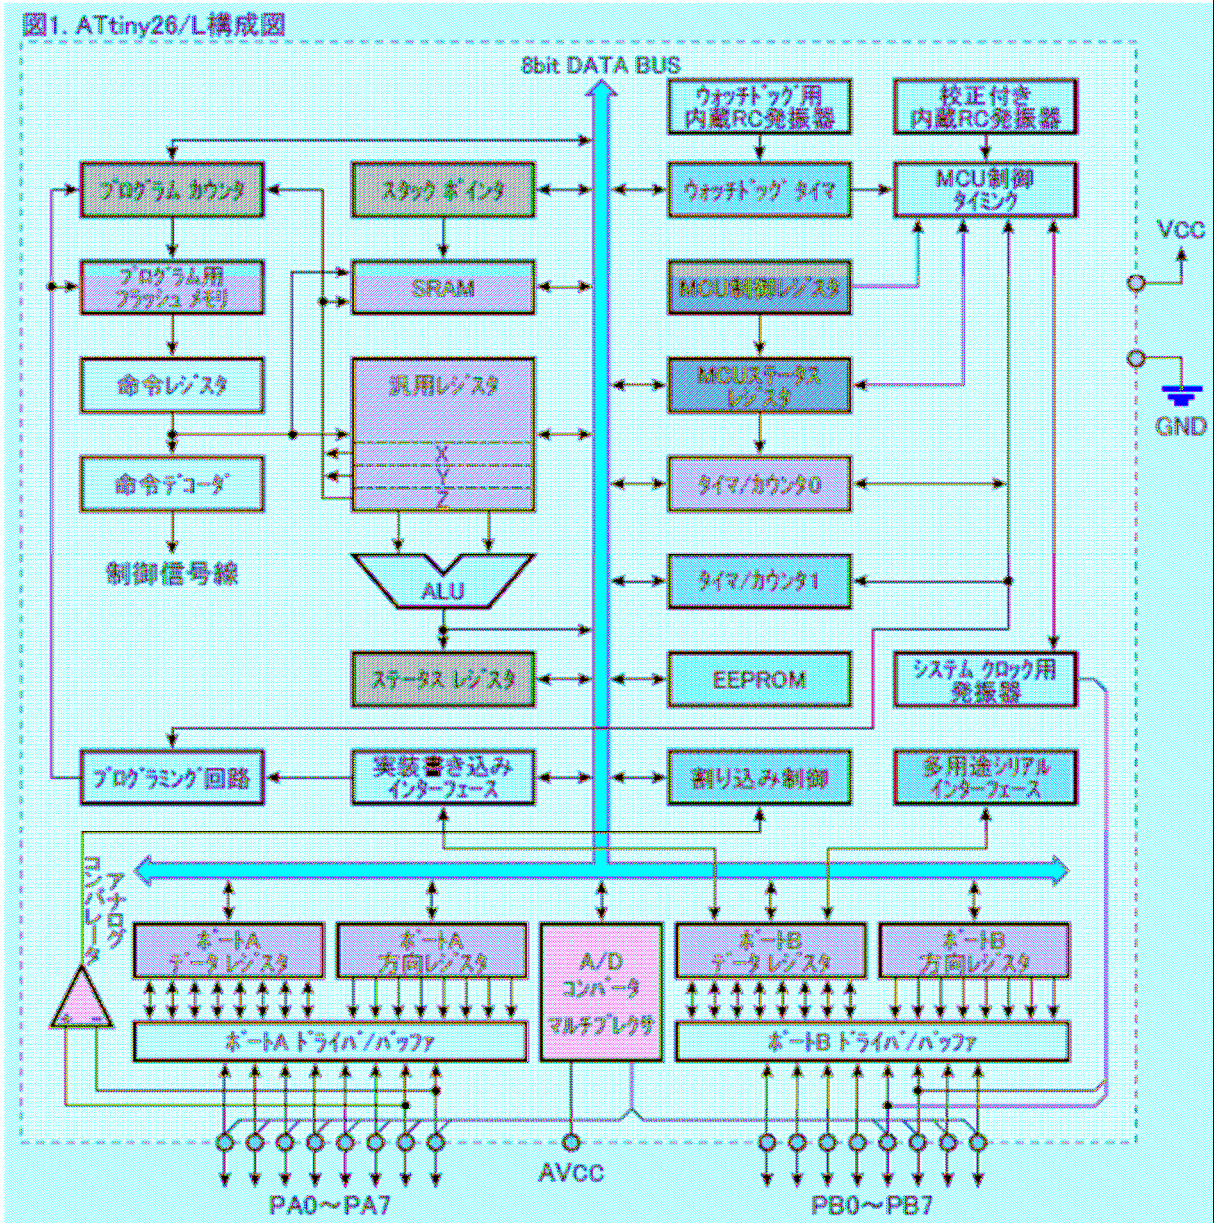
図1. ATtiny26/L構成図

8bit DATA BUS

ウォッチドッグ用 内蔵RC発振器

校正付き 内蔵RC発振器

プログラム カウンタ

スタック ポインタ

ウォッチドッグ タイマ

MCU制御 タイミング

VCC

プログラム用 フラッシュ メモリ

SRAM

MCU制御レジスタ

GND

命令レジスタ

汎用レジスタ

X

Y

Z

MCUステータス レジスタ

命令デコーダ

タイマ/カウンタ0

制御信号線

ALU

タイマ/カウンタ1

ステータス レジスタ

EEPROM

システム クロック用 発振器

プログラミング回路

実装書き込み インターフェース

割り込み制御

多用途シリアル インターフェース

アナログ コンパレータ

ポートA データ レジスタ

ポートA 方向レジスタ

A/D コンバータ

マルチプレクサ

ポートB データ レジスタ

ポートB 方向レジスタ

ポートA ドライバ/バッファ

ポートB ドライバ/バッファ

AVCC

PA0～PA7

PB0～PB7